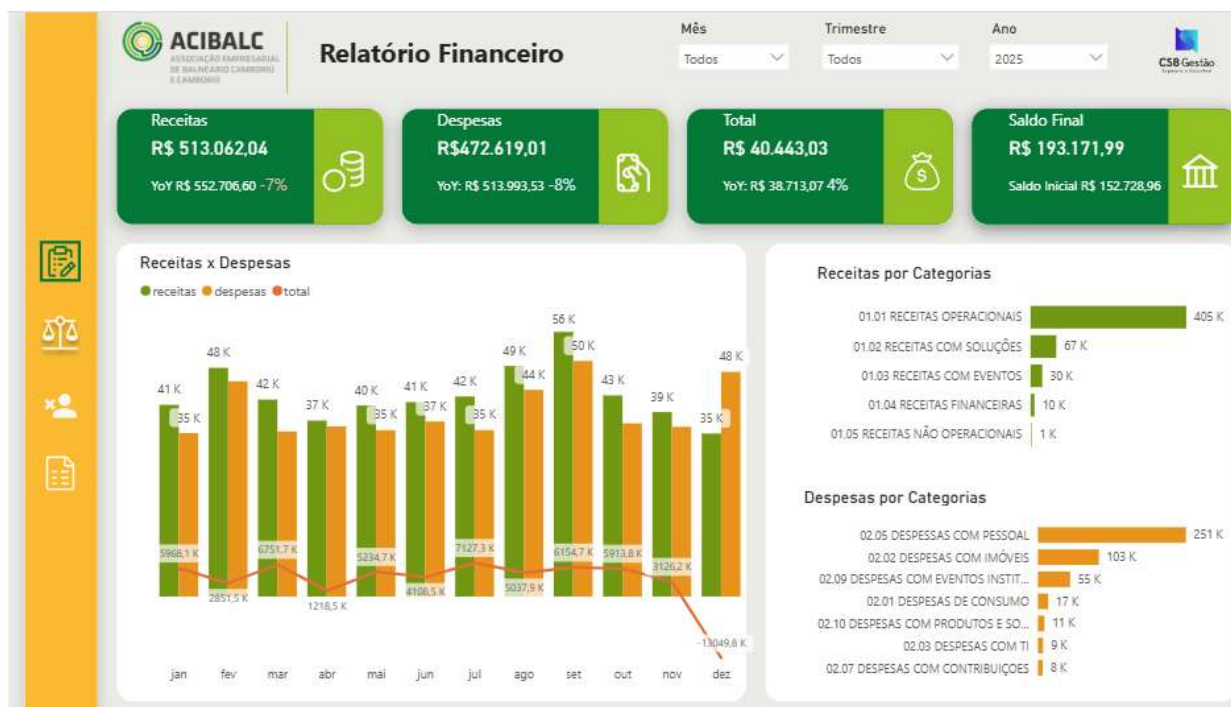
ACIBALC
ASSOCIAÇÃO EMPRESARIAL DE BALNEÁRIO CAMBORIÚ E CAMBORIÚ

Relatório Financeiro

Mês
Todos

Trimestre
Todos

Ano
2025

CSB Gestão

Receitas
R$ 513.062,04
YoY R$ 552.706,60 -7%

Despesas
R$472.619,01
YoY: R$ 513.993,53 -8%

Total
R$ 40.443,03
YoY: R$ 38.713,07 4%

Saldo Final
R$ 193.171,99
Saldo Inicial R$ 152.728,96

Receitas x Despesas
●receitas ●despesas ●total

41 K 35 K 48 K 42 K 37 K 40 K 35 K 41 K 37 K 42 K 35 K 49 K 44 K 56 K 50 K 43 K 39 K 35 K 48 K

5966,1 K 2851,5 K 6751,7 K 1218,5 K 5234,7 K 4106,5 K 7127,3 K 5037,9 K 6154,7 K 5913,8 K 3126,2 K -13049,6 K

jan fev mar abr mai jun jul ago set out nov dez

Receitas por Categorias

| | |
|---|---|
| 01.01 RECEITAS OPERACIONAIS | 405 K |
| 01.02 RECEITAS COM SOLUÇÕES | 67 K |
| 01.03 RECEITAS COM EVENTOS | 30 K |
| 01.04 RECEITAS FINANCEIRAS | 10 K |
| 01.05 RECEITAS NÃO OPERACIONAIS | 1 K |

Despesas por Categorias

| | |
|---|---|
| 02.05 DESPESAS COM PESSOAL | 251 K |
| 02.02 DESPESAS COM IMÓVEIS | 103 K |
| 02.09 DESPESAS COM EVENTOS INSTIT... | 55 K |
| 02.01 DESPESAS DE CONSUMO | 17 K |
| 02.10 DESPESAS COM PRODUTOS E SO... | 11 K |
| 02.03 DESPESAS COM TI | 9 K |
| 02.07 DESPESAS COM CONTRIBUIÇOES | 8 K |